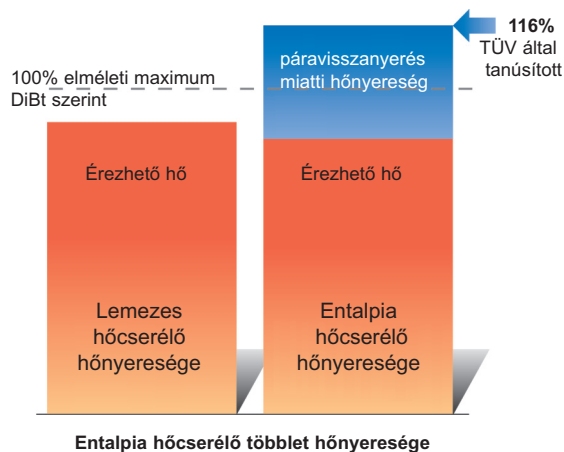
116%
TÜV által
tanúsított

100% elméleti maximum
DiBt szerint

páravisszanyerés
miatti hőnyereség

Érezhető hő

Érezhető hő

Lemezes
hőcserélő
hőnyeresége

Entalpia
hőcserélő
hőnyeresége

Entalpia hőcserélő többlet hőnyeresége